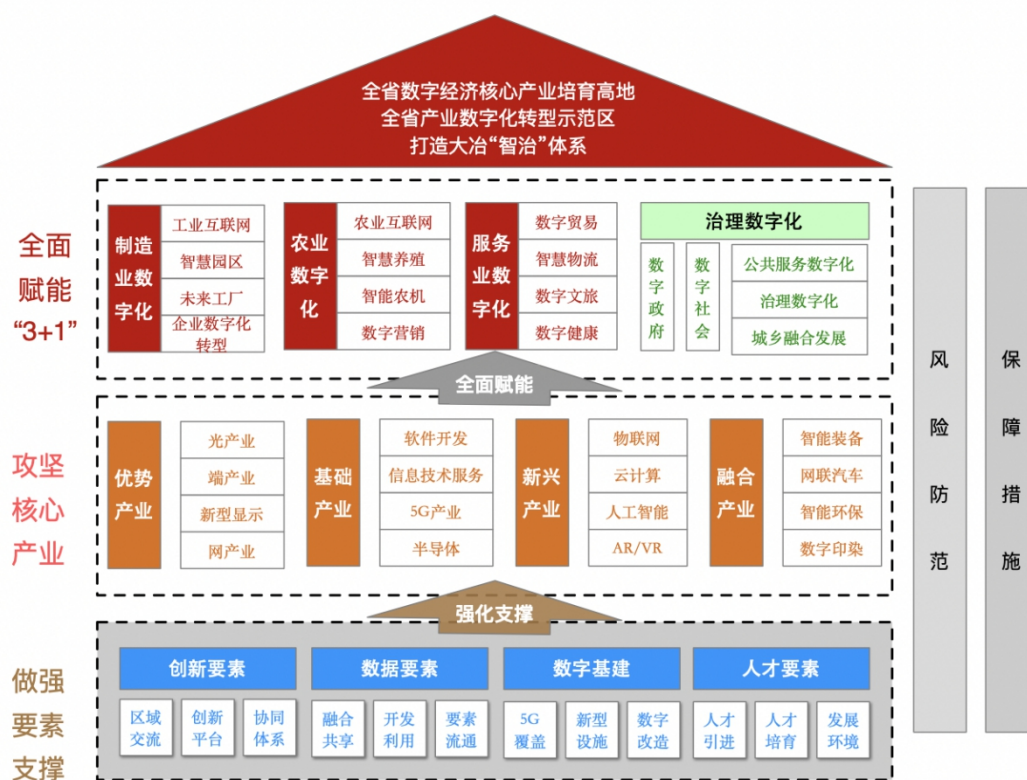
全省数字经济核心产业培育高地
全省产业数字化转型示范区
打造大冶“智治”体系

全面赋能“3+1”

制造业数字化
工业互联网
智慧园区
未来工厂
企业数字化转型

农业数字化
农业互联网
智慧养殖
智能农机
数字营销

服务业数字化
数字贸易
智慧物流
数字文旅
数字健康

治理数字化
数字政府
数字社会
公共服务数字化
治理数字化
城乡融合发展

全面赋能

攻坚核心产业

优势产业
光产业
端产业
新型显示
网产业

基础产业
软件开发
信息技术服务
5G产业
半导体

新兴产业
物联网
云计算
人工智能
AR/VR

融合产业
智能装备
网联汽车
智能环保
数字印染

强化支撑

做强要素支撑

创新要素
区域交流
创新平台
协同体系

数据要素
融合共享
开发利用
要素流通

数字基建
5G覆盖
新型设施
数字改造

人才要素
人才引进
人才培育
发展环境

风险防范

保障措施